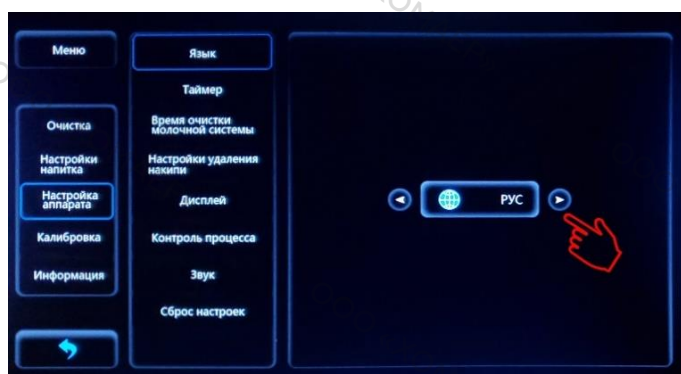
Меню

Очистка

Настройки напитка

Настройка аппарата

Калибровка

Информация

Язык

Таймер

Время очистки молочной системы

Настройки удаления накипи

Дисплей

Контроль процесса

Звук

Сброс настроек

РУС